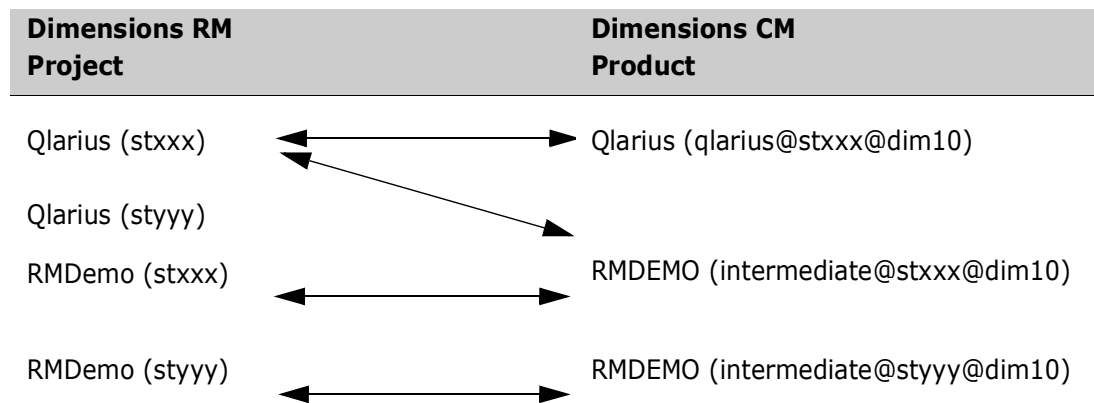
| Dimensions RM Project | Dimensions CM Product |
|---|---|
| Qlarius (stxxx) | Qlarius (qlarius@stxxx@dim10) |
| Qlarius (styyy) | |
| RMDemo (stxxx) | RMDEMO (intermediate@stxxx@dim10) |
| RMDemo (styyy) | RMDEMO (intermediate@styyy@dim10) |